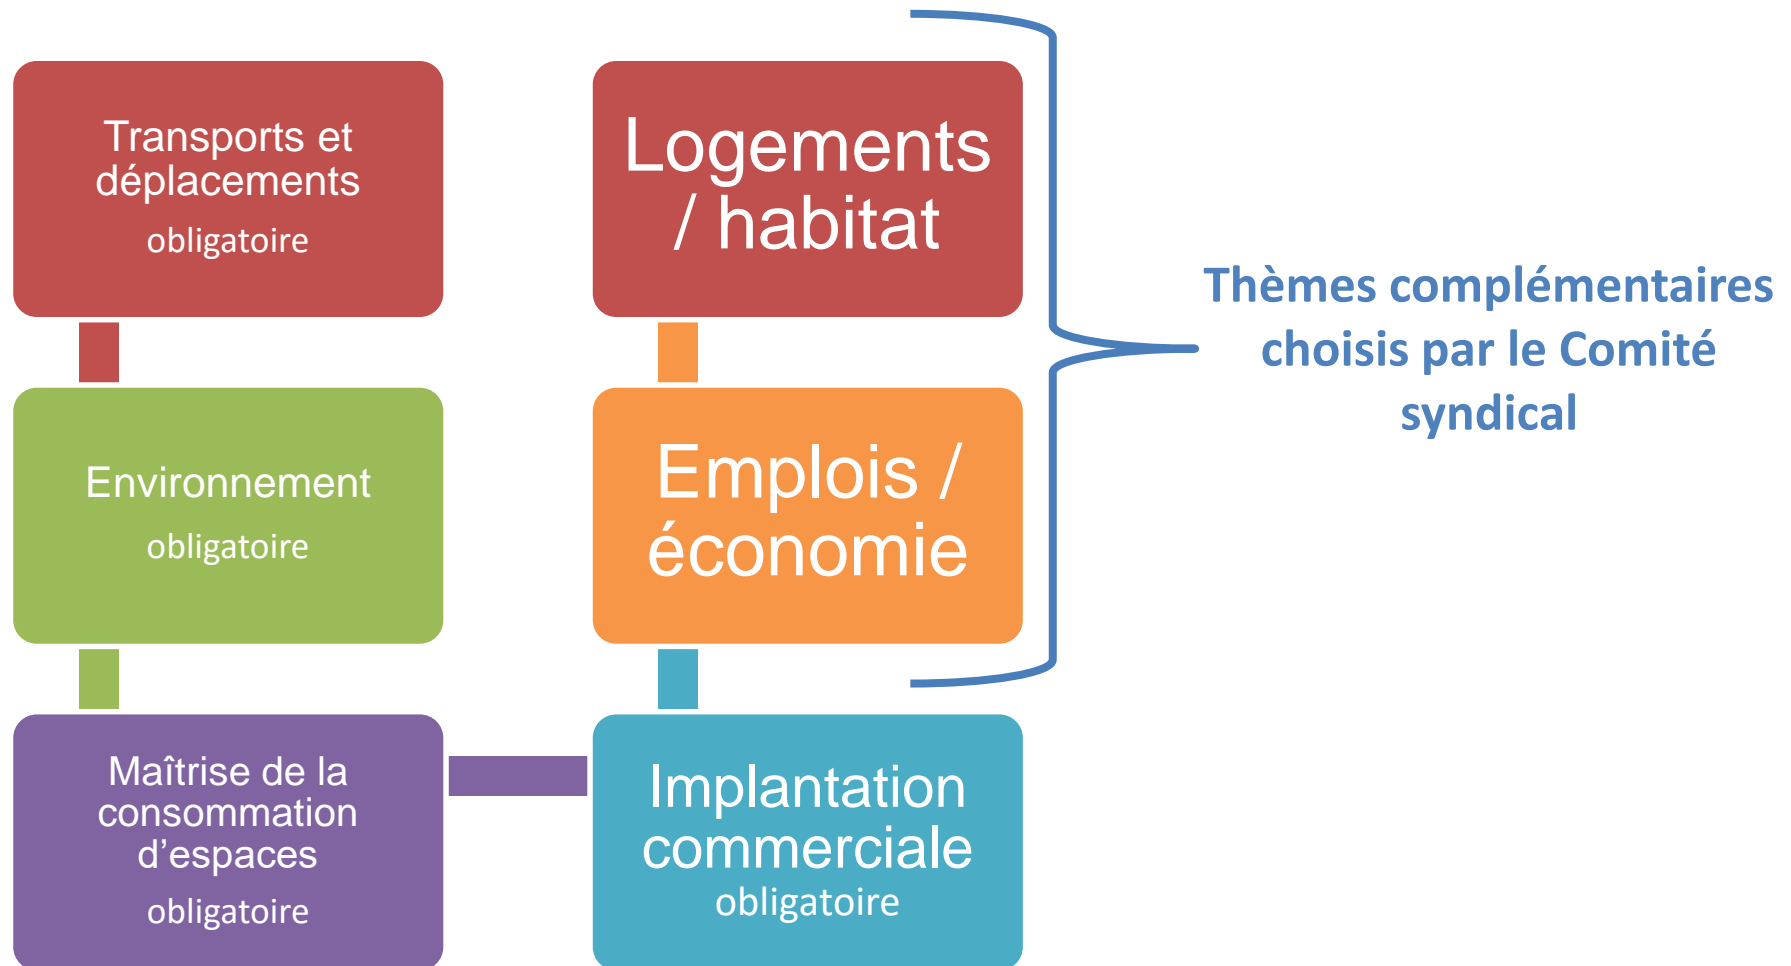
Transports et déplacements
obligatoire

Environnement
obligatoire

Maîtrise de la consommation d'espaces
obligatoire

Logements / habitat

Emplois / économie

Implantation commerciale
obligatoire

Thèmes complémentaires choisis par le Comité syndical